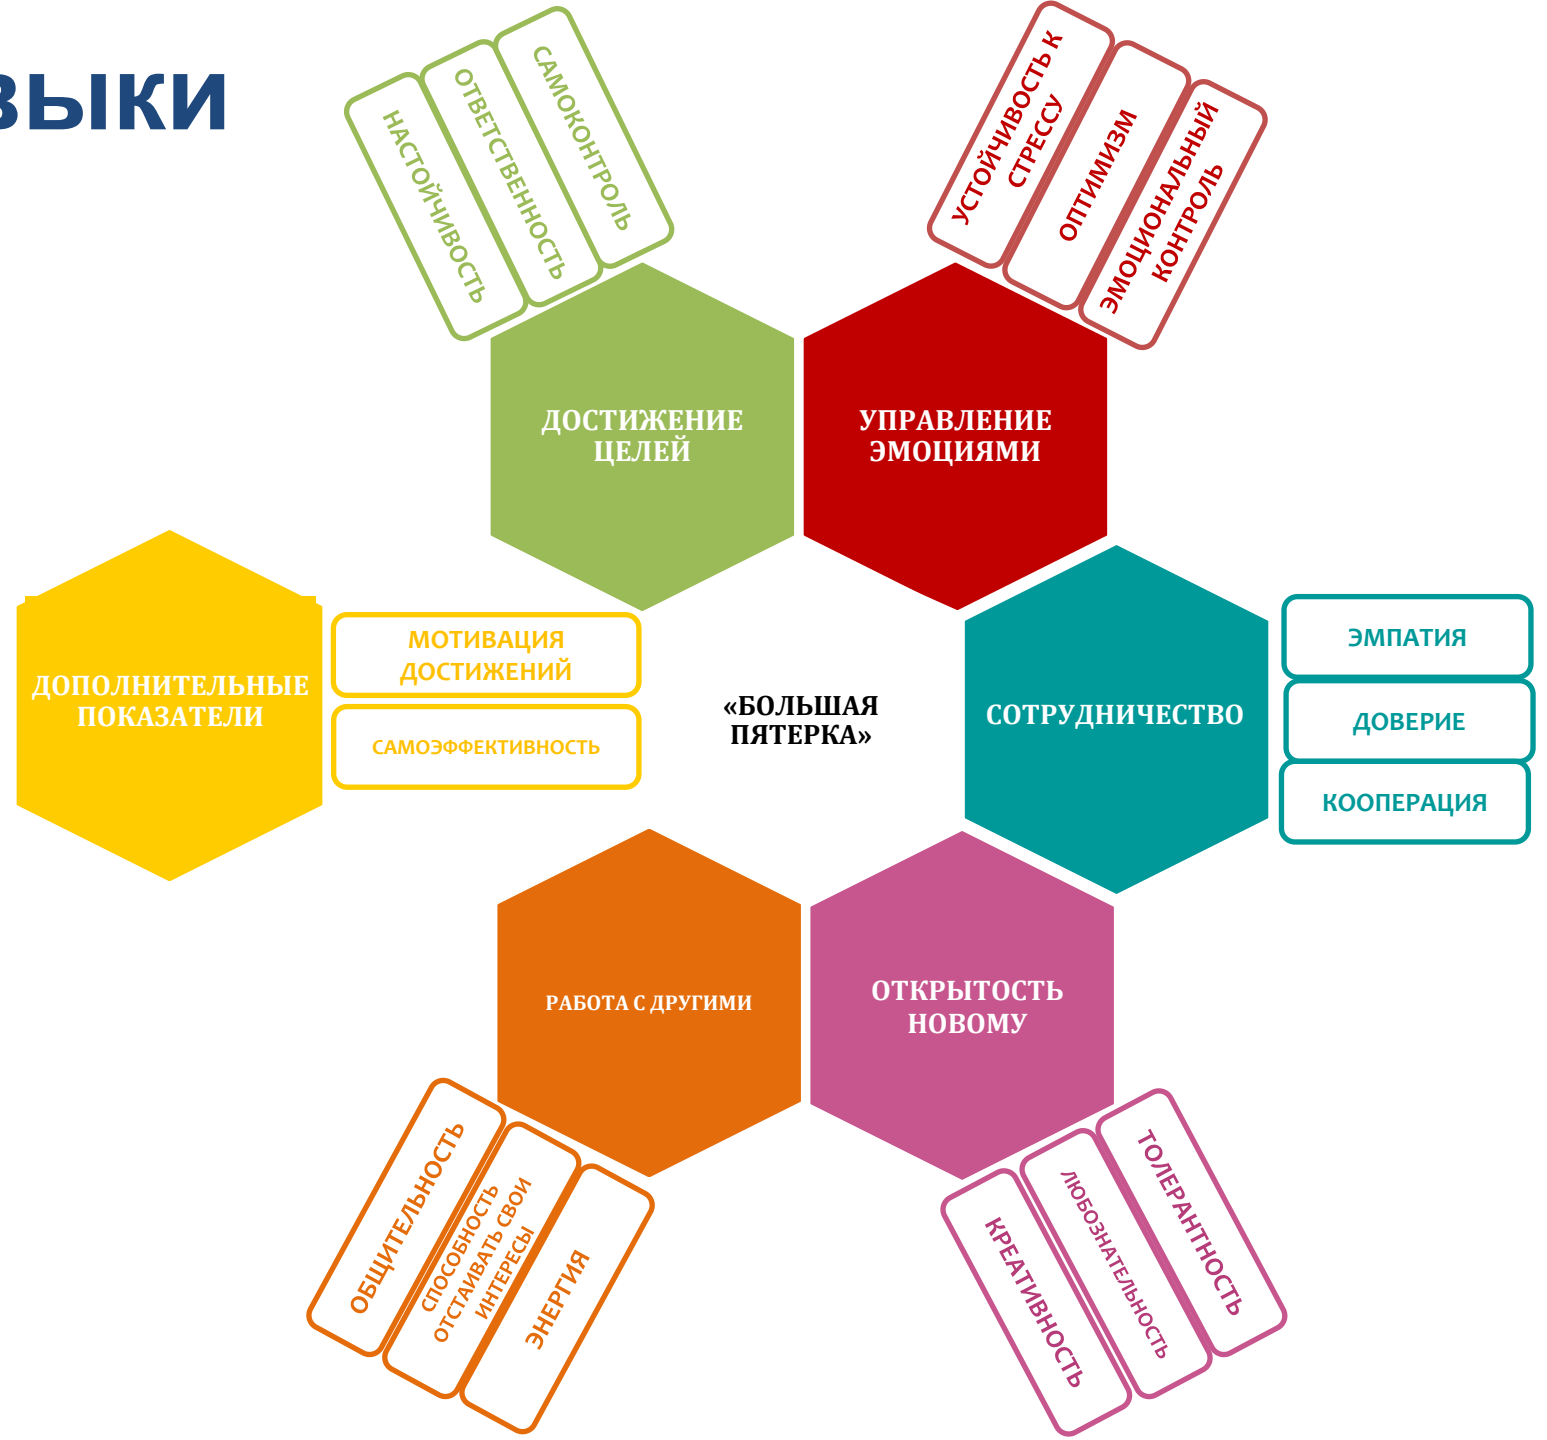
выки

НАСТОЙЧИВОСТЬ
ОТВЕТСТВЕННОСТЬ
САМОКОНТРОЛЬ

УСТОЙЧИВОСТЬ К СТРЕССУ
ОПТИМИЗМ
ЭМОЦИОНАЛЬНЫЙ КОНТРОЛЬ

ДОСТИЖЕНИЕ ЦЕЛЕЙ

УПРАВЛЕНИЕ ЭМОЦИЯМИ

ДОПОЛНИТЕЛЬНЫЕ ПОКАЗАТЕЛИ

МОТИВАЦИЯ ДОСТИЖЕНИЙ
САМОЭФФЕКТИВНОСТЬ

«БОЛЬШАЯ ПЯТЕРКА»

СОТРУДНИЧЕСТВО

ЭМПАТИЯ
ДОВЕРИЕ
КООПЕРАЦИЯ

РАБОТА С ДРУГИМИ

ОТКРЫТОСТЬ НОВОМУ

ОБЩИТЕЛЬНОСТЬ
СПОСОБНОСТЬ ОТСТАИВАТЬ СВОИ ИНТЕРЕСЫ
ЭНЕРГИЯ

КРЕАТИВНОСТЬ
ЛЮБОЗНАТЕЛЬНОСТЬ
ТОЛЕРАНТНОСТЬ